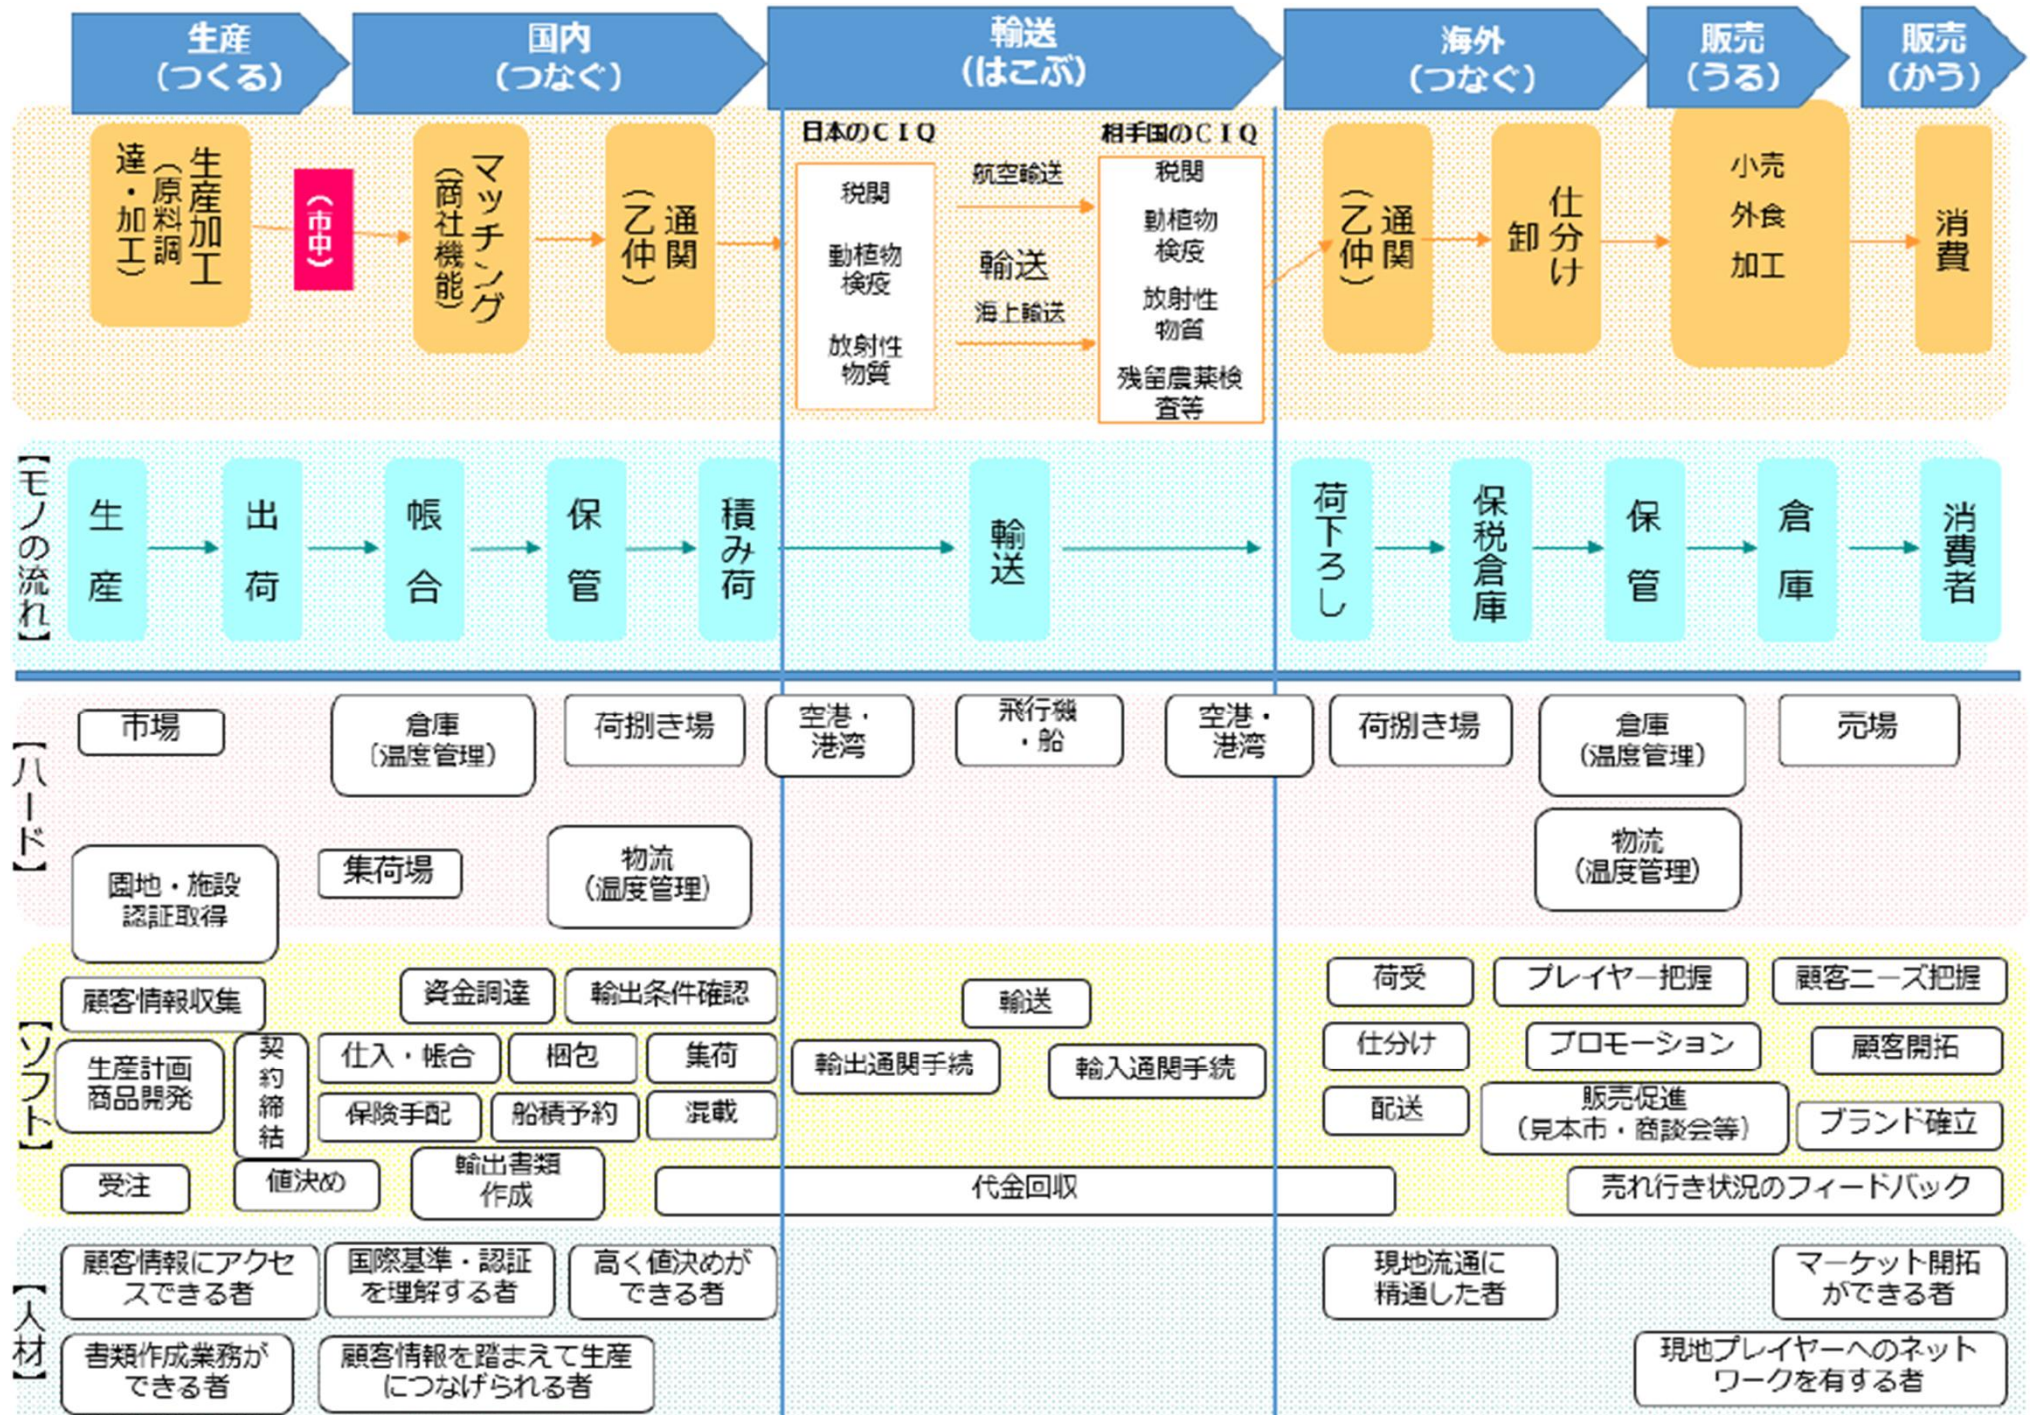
生産（つくる）
国内（つなぐ）
輸送（はこぶ）
海外（つなぐ）
販売（うる）
販売（かう）

生産加工（原料調達・加工）
（市中）
マッチング（商社機能）
通関（乙仲）
日本のＣＩＱ
税関
動植物検疫
放射性物質
航空輸送
輸送
海上輸送
相手国のＣＩＱ
税関
動植物検疫
放射性物質
残留農薬検査等
通関（乙仲）
仕分け卸
小売
外食
加工
消費

【モノの流れ】
生産
出荷
帳合
保管
積み荷
輸送
荷下ろし
保税倉庫
保管
倉庫
消費者

【ハード】
市場
倉庫（温度管理）
荷捌き場
空港・港湾
飛行機・船
空港・港湾
荷捌き場
倉庫（温度管理）
売場
園地・施設認証取得
集荷場
物流（温度管理）
物流（温度管理）

【ソフト】
顧客情報収集
資金調達
輸出条件確認
輸送
荷受
プレイヤー把握
顧客ニーズ把握
生産計画商品開発
契約締結
仕入・帳合
梱包
集荷
輸出通関手続
輸入通関手続
仕分け
プロモーション
顧客開拓
保険手配
船積予約
混載
配送
販売促進（見本市・商談会等）
ブランド確立
受注
値決め
輸出書類作成
代金回収
売れ行き状況のフィードバック

【人材】
顧客情報にアクセスできる者
国際基準・認証を理解する者
高く値決めができる者
現地流通に精通した者
マーケット開拓ができる者
書類作成業務ができる者
顧客情報を踏まえて生産につなげられる者
現地プレイヤーへのネットワークを有する者